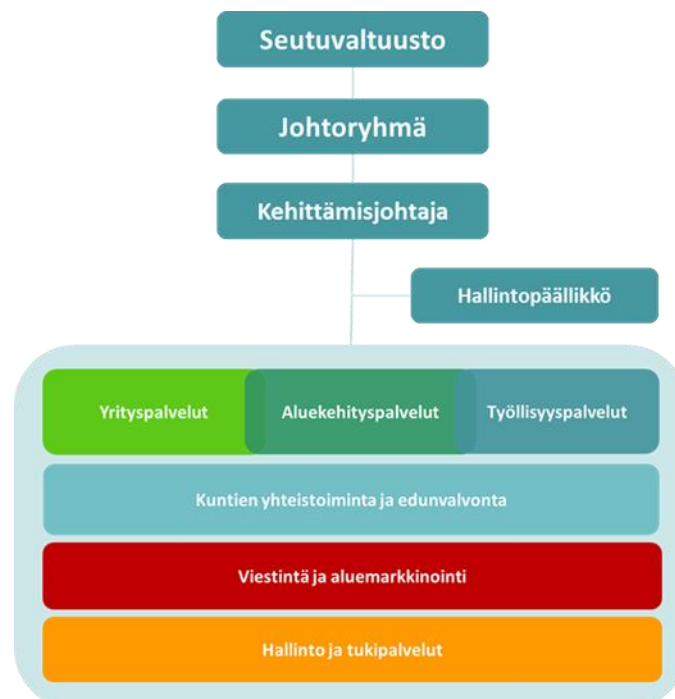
Seutuvaltuusto

Johtoryhmä

Kehittämisjohtaja

Hallintopäällikkö

Yrityspalvelut

Aluekehityspalvelut

Työllisyyspalvelut

Kuntien yhteistoiminta ja edunvalvonta

Viestintä ja aluemarkkinointi

Hallinto ja tukipalvelut